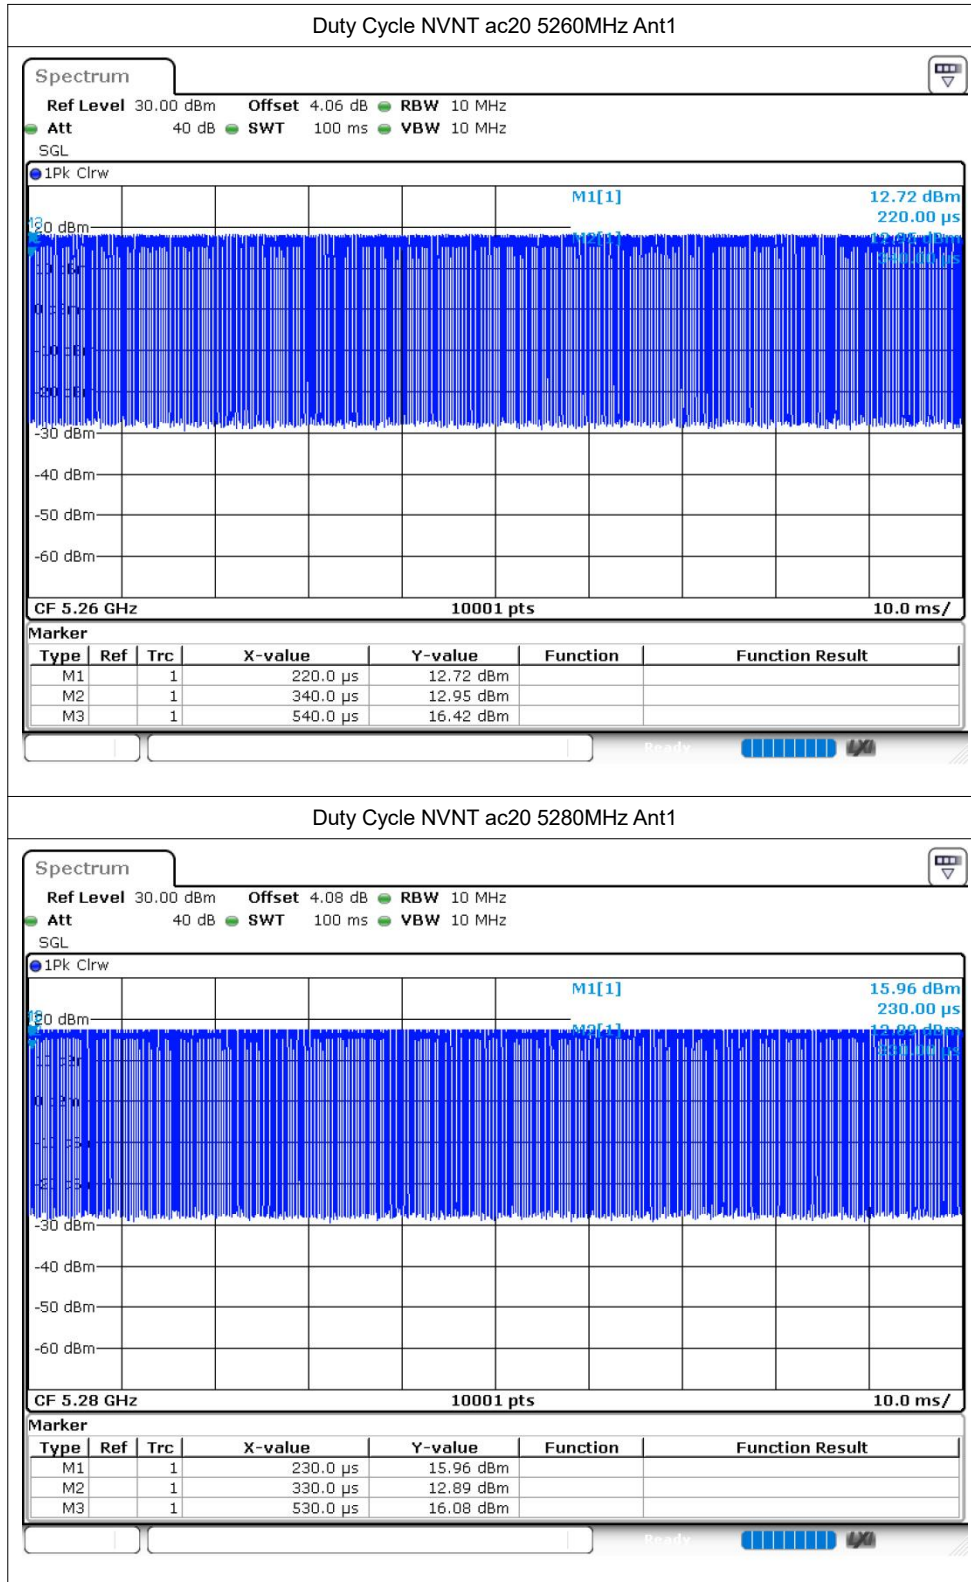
Duty Cycle NVNT ac20 5260MHz Ant1

Spectrum

Ref Level 30.00 dBm Offset 4.06 dB RBW 10 MHz
Att 40 dB SWT 100 ms VBW 10 MHz
SGL
1Pk Clrw

M1[1] 12.72 dBm
220.00 µs
M2[1] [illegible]
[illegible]

20 dBm
10 dBm
0 dBm
-10 dBm
-20 dBm
-30 dBm
-40 dBm
-50 dBm
-60 dBm

CF 5.26 GHz 10001 pts 10.0 ms/

Marker

| Type | Ref | Trc | X-value | Y-value | Function | Function Result |
|---|---|---|---|---|---|---|
| M1 | | 1 | 220.0 µs | 12.72 dBm | | |
| M2 | | 1 | 340.0 µs | 12.95 dBm | | |
| M3 | | 1 | 540.0 µs | 16.42 dBm | | |

Ready

Duty Cycle NVNT ac20 5280MHz Ant1

Spectrum

Ref Level 30.00 dBm Offset 4.08 dB RBW 10 MHz
Att 40 dB SWT 100 ms VBW 10 MHz
SGL
1Pk Clrw

M1[1] 15.96 dBm
230.00 µs
M2[1] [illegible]
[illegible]

20 dBm
10 dBm
0 dBm
-10 dBm
-20 dBm
-30 dBm
-40 dBm
-50 dBm
-60 dBm

CF 5.28 GHz 10001 pts 10.0 ms/

Marker

| Type | Ref | Trc | X-value | Y-value | Function | Function Result |
|---|---|---|---|---|---|---|
| M1 | | 1 | 230.0 µs | 15.96 dBm | | |
| M2 | | 1 | 330.0 µs | 12.89 dBm | | |
| M3 | | 1 | 530.0 µs | 16.08 dBm | | |

Ready